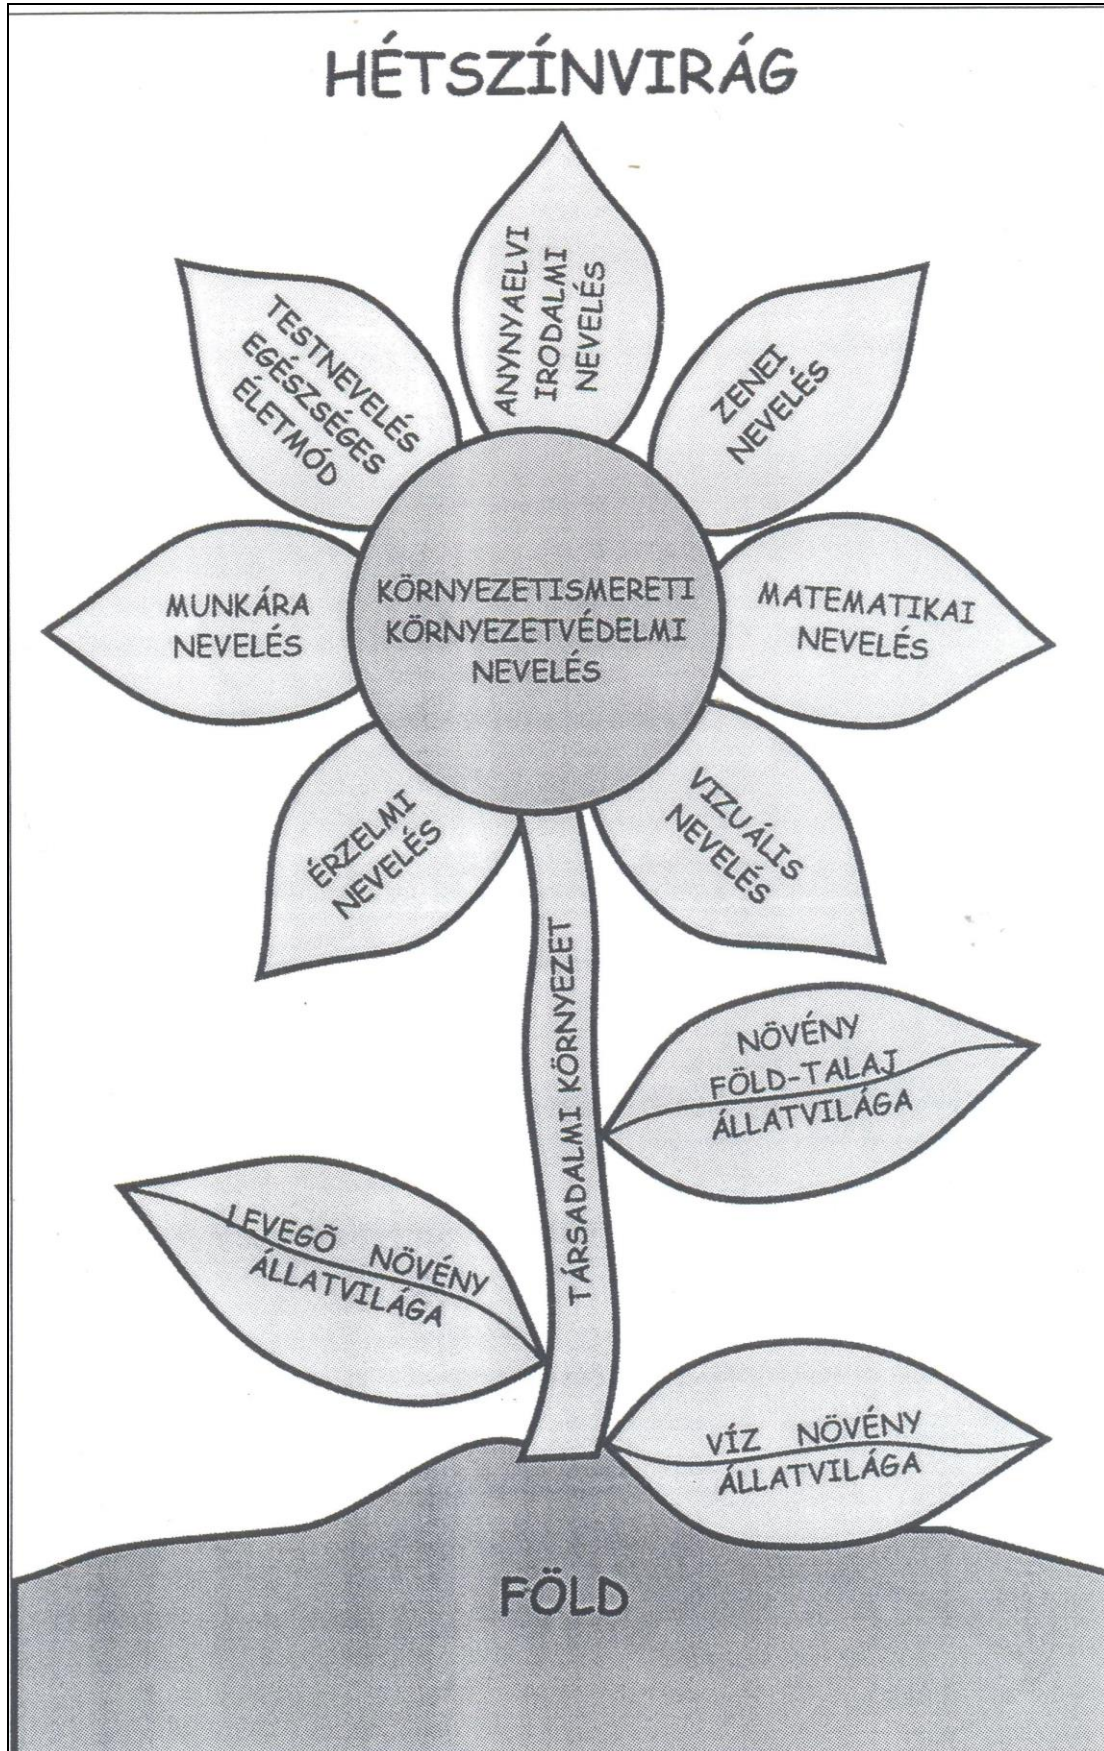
HÉTSZÍNVIRÁG

TESTNEVELÉS EGÉSZSÉGES ÉLETMÓD

ANYNYAELVI IRODALMI NEVELÉS

ZENEI NEVELÉS

MUNKÁRA NEVELÉS

KÖRNYEZETISMERETI KÖRNYEZETVÉDELMI NEVELÉS

MATEMATIKAI NEVELÉS

ÉRZELMI NEVELÉS

VIZUÁLIS NEVELÉS

TÁRSADALMI KÖRNYEZET

NÖVÉNY FÖLD-TALAJ ÁLLATVILÁGA

LEVEGŐ NÖVÉNY ÁLLATVILÁGA

VÍZ NÖVÉNY ÁLLATVILÁGA

FÖLD